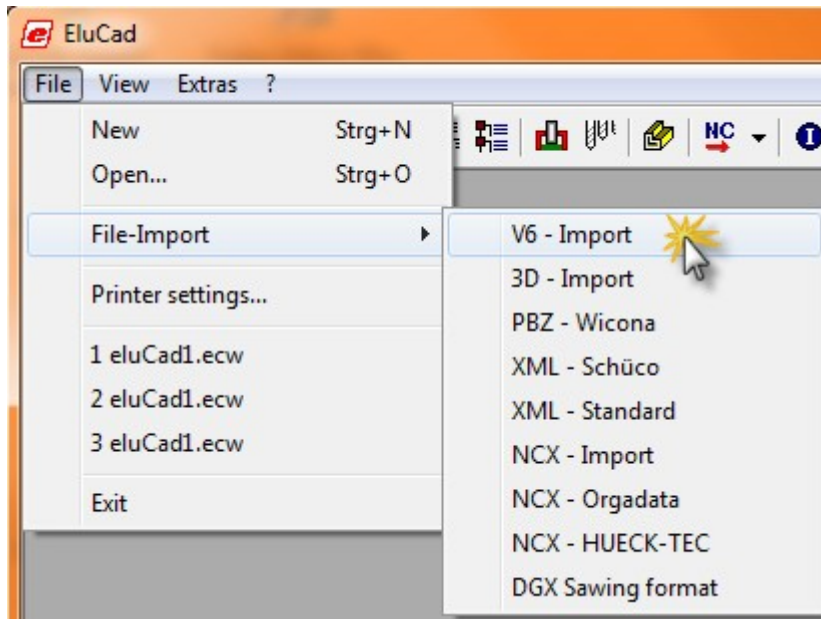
EluCad

File View Extras ?

New Strg+N
Open... Strg+O
File-Import
Printer settings...
1 eluCad1.ecw
2 eluCad1.ecw
3 eluCad1.ecw
Exit

NC

V6 - Import
3D - Import
PBZ - Wicona
XML - Schüco
XML - Standard
NCX - Import
NCX - Orgadata
NCX - HUECK-TEC
DGX Sawing format